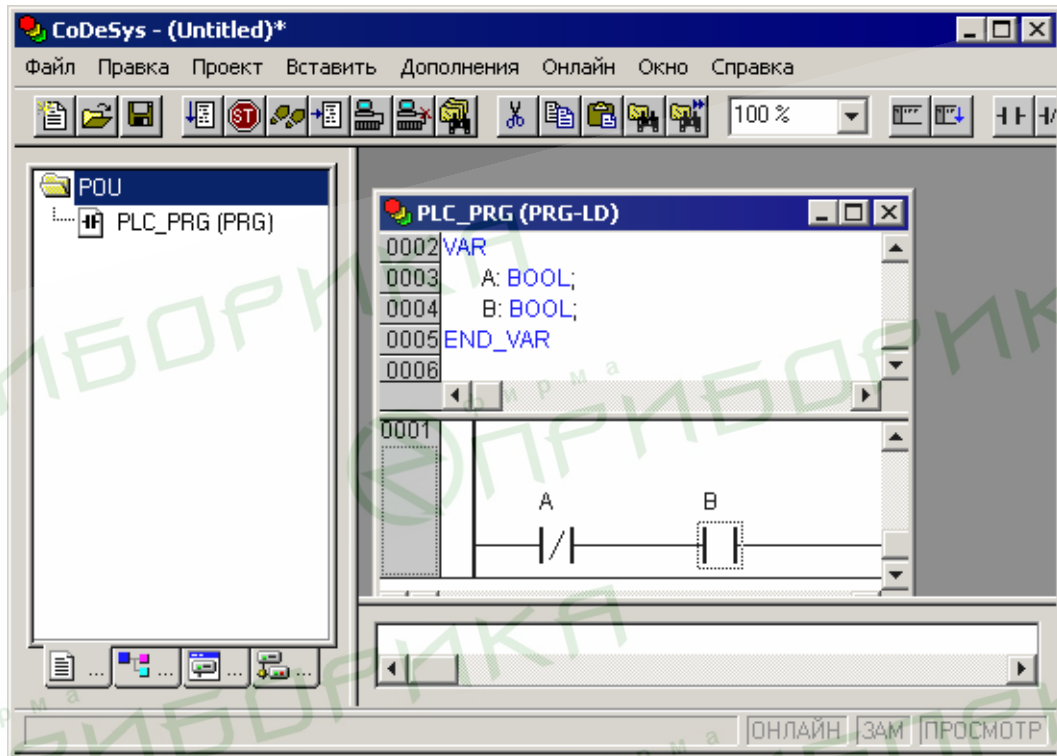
CoDeSys - (Untitled)*

Файл Правка Проект Вставить Дополнения Онлайн Окно Справка

100 %

POU

PLC_PRG (PRG)

PLC_PRG (PRG-LD)

0002 VAR
0003 A: BOOL;
0004 B: BOOL;
0005 END_VAR
0006

0001

A

B

...

...

...

...

ОНЛАЙН ЗАМ ПРОСМОТР